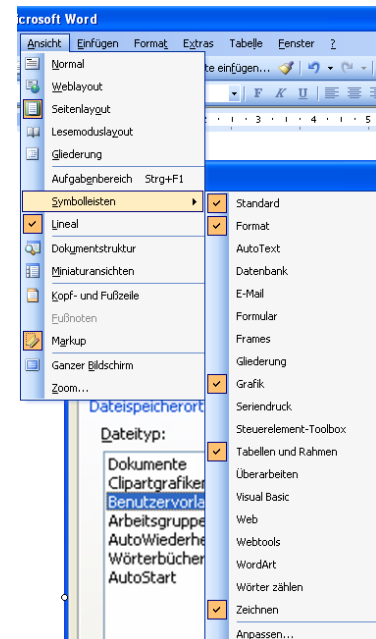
icrosoft Word

Ansicht Einfügen Format Extras Tabelle Fenster ?

te einfügen...

Normal
Weblayout
Seitenlayout
Lesemoduslayout
Gliederung
Aufgabenbereich Strg+F1
Symbolleisten
Lineal
Dokumentstruktur
Miniaturansichten
Kopf- und Fußzeile
Fußnoten
Markup
Ganzer Bildschirm
Zoom...

Standard
Format
AutoText
Datenbank
E-Mail
Formular
Frames
Gliederung
Grafik
Seriendruck
Steuerelement-Toolbox
Tabellen und Rahmen
Überarbeiten
Visual Basic
Web
Webtools
WordArt
Wörter zählen
Zeichnen
Anpassen...

Dateispeicherort

Dateityp:

Dokumente
Clipartgrafiken
Benutzervorla
Arbeitsgruppe
AutoWiederhe
Wörterbücher
AutoStart